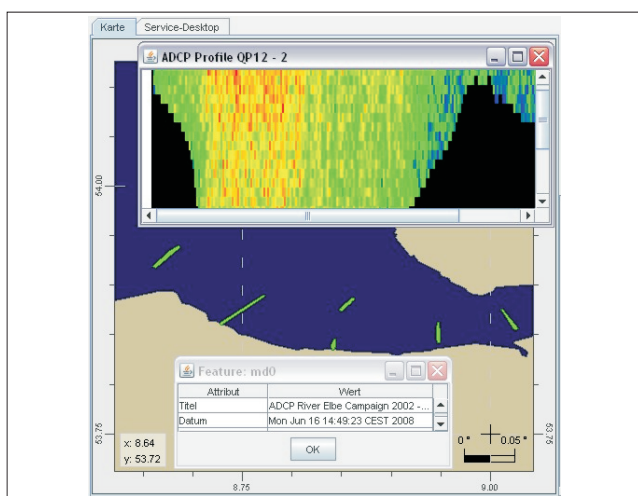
Karte | Service-Desktop

ADCP Profile QP12 - 2

54.00

Feature: md0

| Attribut | Wert |
|---|---|
| Titel | ADCP River Elbe Campaign 2002 -... |
| Datum | Mon Jun 16 14:49:23 CEST 2008 |

OK

53.75

x: 8.64
y: 53.72

0° 0.05°

53.75

8.75

9.00